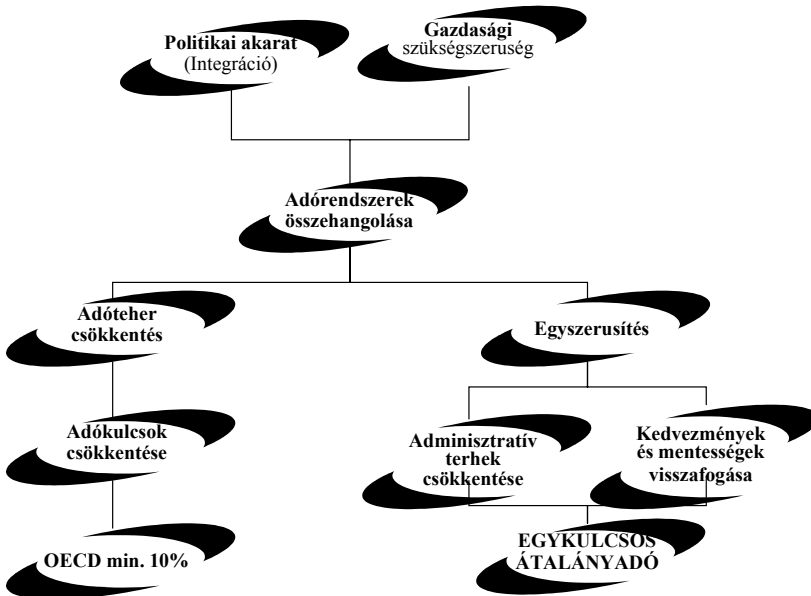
Politikai akarat
(Integráció)

Gazdasági
szükségszerűség

Adórendszerek
összehangolása

Adóteher
csökkentés

Egyszerusítés

Adókulcsok
csökkentése

Adminisztratív
terhek
csökkentése

Kedvezmények
és mentességek
visszafogása

OECD min. 10%

EGYKULCSOS
ÁTALÁNYADÓ